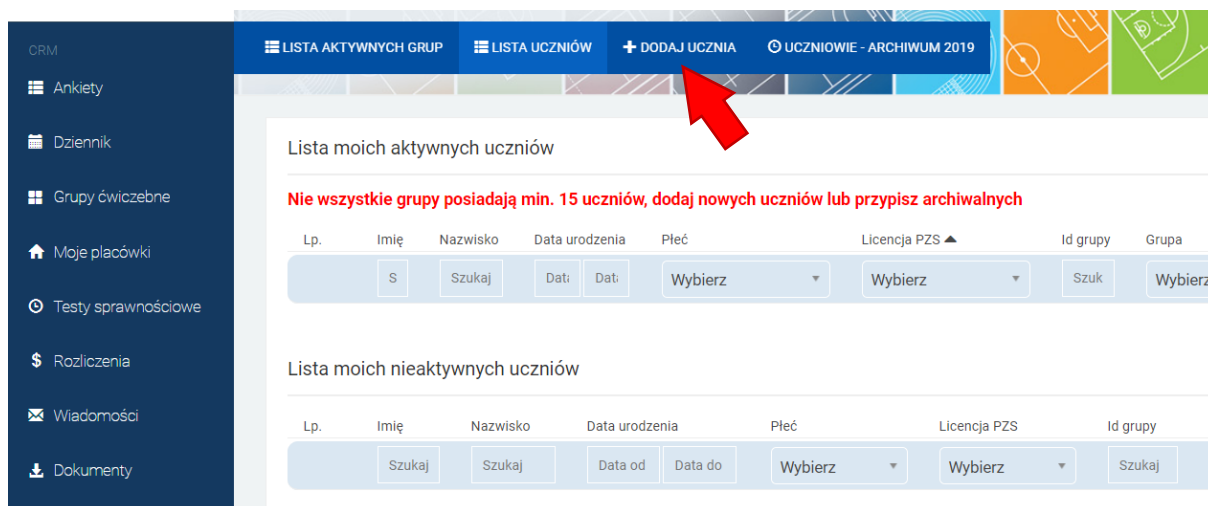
CRM

Ankiety

Dziennik

Grupy ćwiczebne

Moje placówki

Testy sprawnościowe

Rozliczenia

Wiadomości

Dokumenty

LISTA AKTYWNYCH GRUP | LISTA UCZNIÓW | + DODAJ UCZNIA | UCZNIOWIE - ARCHIWUM 2019

Lista moich aktywnych uczniów

Nie wszystkie grupy posiadają min. 15 uczniów, dodaj nowych uczniów lub przypisz archiwalnych

| Lp. | Imię | Nazwisko | Data urodzenia | | Płeć | Licencja PZS | Id grupy | Grupa |
|---|---|---|---|---|---|---|---|---|
| | S | Szukaj | Dat | Dat | Wybierz | Wybierz | Szuk | Wybierz |

Lista moich nieaktywnych uczniów

| Lp. | Imię | Nazwisko | Data urodzenia | | Płeć | Licencja PZS | Id grupy |
|---|---|---|---|---|---|---|---|
| | Szukaj | Szukaj | Data od | Data do | Wybierz | Wybierz | Szukaj |